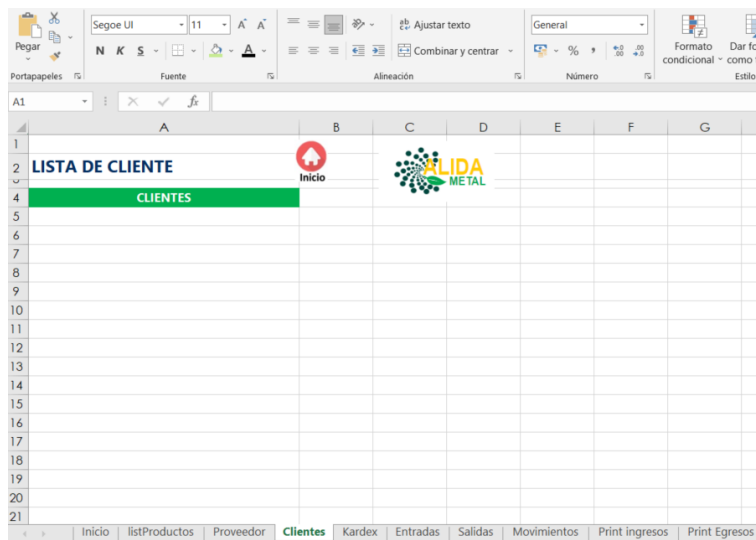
Pegar
Portapapeles
Segoe UI
11
A A
N K S
A
Fuente
Ajustar texto
Combinar y centrar
Alineación
General
% ,
Número
Formato condicional
Dar fo como
Estilo

A1
fx

| | A | B | C | D | E | F | G |
|---|---|---|---|---|---|---|---|
| 1 | | | | | | | |
| 2 | LISTA DE CLIENTE | Inicio | ALIDA METAL | | | | |
| 4 | CLIENTES | | | | | | |
| 5 | | | | | | | |
| 6 | | | | | | | |
| 7 | | | | | | | |
| 8 | | | | | | | |
| 9 | | | | | | | |
| 10 | | | | | | | |
| 11 | | | | | | | |
| 12 | | | | | | | |
| 13 | | | | | | | |
| 14 | | | | | | | |
| 15 | | | | | | | |
| 16 | | | | | | | |
| 17 | | | | | | | |
| 18 | | | | | | | |
| 19 | | | | | | | |
| 20 | | | | | | | |
| 21 | | | | | | | |

Inicio | listProductos | Proveedor | Clientes | Kardex | Entradas | Salidas | Movimientos | Print ingresos | Print Egresos